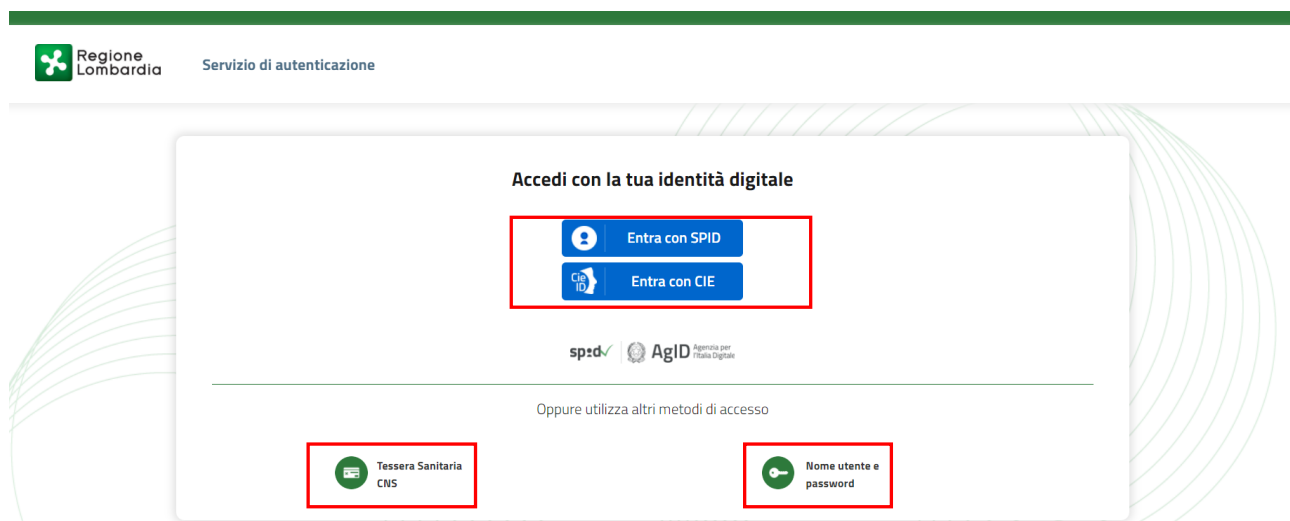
Regione Lombardia

Servizio di autenticazione

Accedi con la tua identità digitale

Entra con SPID

Cie ID Entra con CIE

spid AgID Agenzia per l'Italia Digitale

Oppure utilizza altri metodi di accesso

Tessera Sanitaria CNS

Nome utente e password